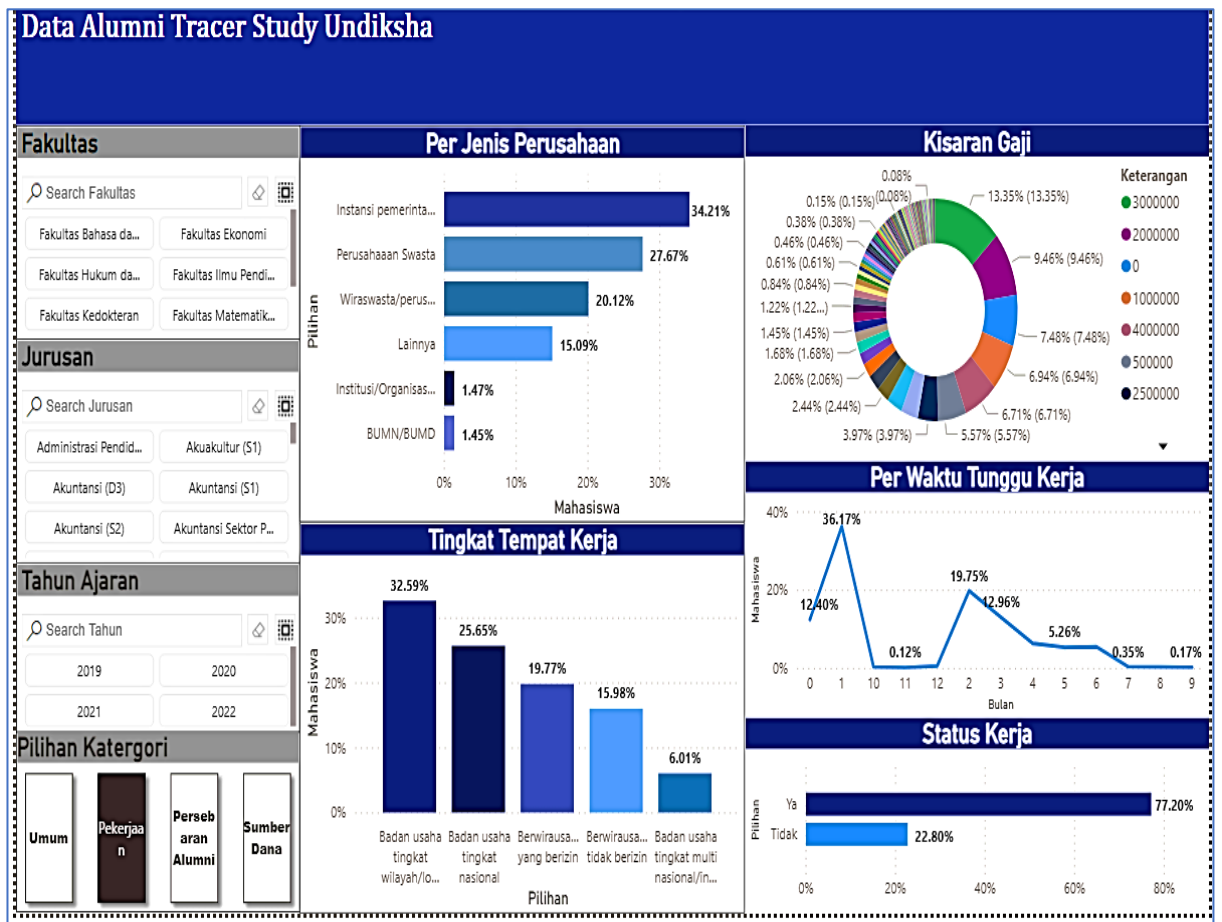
Data Alumni Tracer Study Undiksha

Fakultas

Search Fakultas

Fakultas Bahasa da...
Fakultas Ekonomi
Fakultas Hukum da...
Fakultas Ilmu Pendi...
Fakultas Kedokteran
Fakultas Matematik...

Jurusan

Search Jurusan

Administrasi Pendid...
Akuakultur (S1)
Akuntansi (D3)
Akuntansi (S1)
Akuntansi (S2)
Akuntansi Sektor P...

Tahun Ajaran

Search Tahun

2019
2020
2021
2022

Pilihan Katergori

Umum
Pekerjaan
Persebaran Alumni
Sumber Dana

Per Jenis Perusahaan

Pilihan

Instansi pemerinta... 34.21%
Perusahaaan Swasta 27.67%
Wiraswasta/perus... 20.12%
Lainnya 15.09%
Institusi/Organisas... 1.47%
BUMN/BUMD 1.45%

0% 10% 20% 30%
Mahasiswa

Tingkat Tempat Kerja

Mahasiswa

30% 20% 10% 0%

32.59% 25.65% 19.77% 15.98% 6.01%

Badan usaha tingkat wilayah/lo...
Badan usaha tingkat nasional
Berwirausa... yang berizin
Berwirausa... tidak berizin
Badan usaha tingkat multi nasional/in...

Pilihan

Kisaran Gaji

0.08%
0.15% (0.15%)
(0.08%)
0.38% (0.38%)
0.46% (0.46%)
0.61% (0.61%)
0.84% (0.84%)
1.22% (1.22...
1.45% (1.45%)
1.68% (1.68%)
2.06% (2.06%)
2.44% (2.44%)
3.97% (3.97%)
13.35% (13.35%)
9.46% (9.46%)
7.48% (7.48%)
6.94% (6.94%)
6.71% (6.71%)
5.57% (5.57%)

Keterangan
3000000
2000000
0
1000000
4000000
500000
2500000

Per Waktu Tunggu Kerja

Mahasiswa

40% 20% 0%

36.17% 12.40% 0.12% 19.75% 12.96% 5.26% 0.35% 0.17%

0 1 10 11 12 2 3 4 5 6 7 8 9
Bulan

Status Kerja

Pilihan

Ya 77.20%
Tidak 22.80%

0% 20% 40% 60% 80%